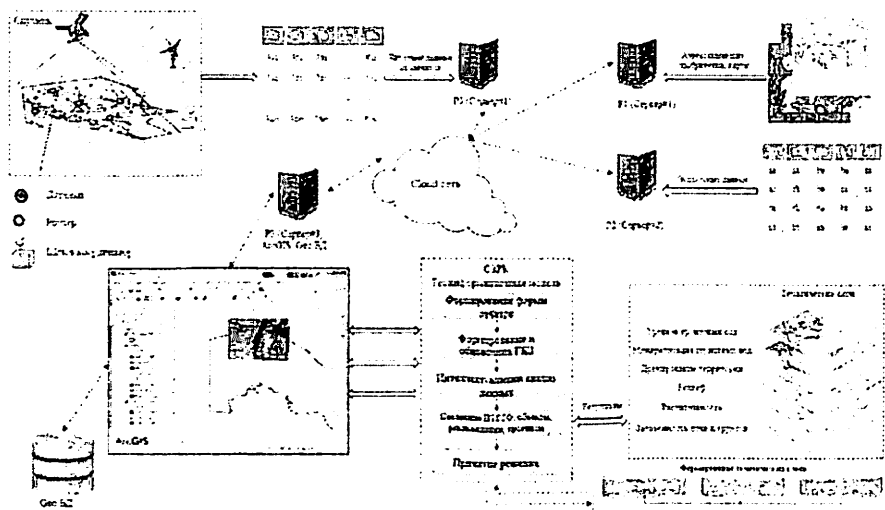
Спутник

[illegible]

БД (Сервер1)

БД (Сервер1)

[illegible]

Cloud сеть

БД (Сервер2)

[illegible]

Источник

Узел

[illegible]

БД (Сервер3), ArcGIS Geo БД

СППР

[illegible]

Формирование формы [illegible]

Формирование и обновление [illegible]

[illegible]

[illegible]

Принятие решения

ArcGIS

Geo БД

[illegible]

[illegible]

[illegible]

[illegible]

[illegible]

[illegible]

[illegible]

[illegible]